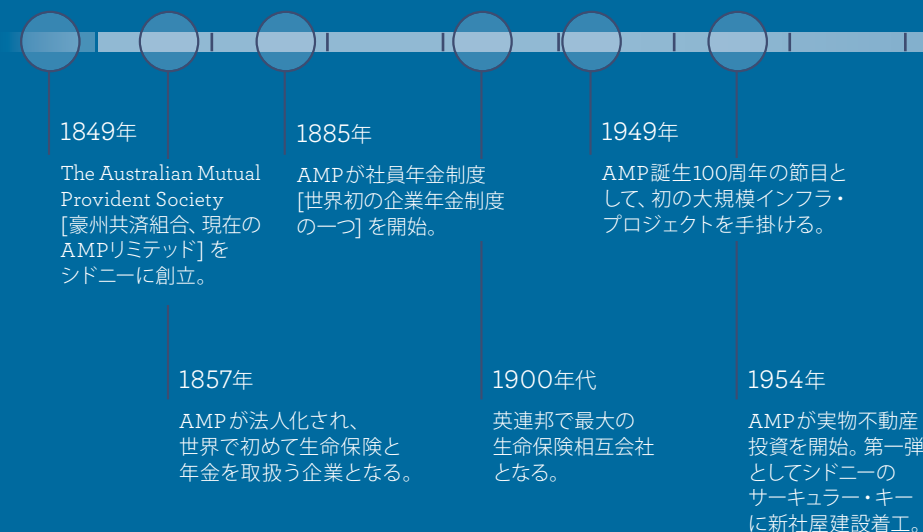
1849年

The Australian Mutual Provident Society [豪州共済組合、現在のAMPリミテッド] をシドニーに創立。

1885年

AMPが社員年金制度 [世界初の企業年金制度の一つ] を開始。

1949年

AMP誕生100周年の節目として、初の大規模インフラ・プロジェクトを手掛ける。

1857年

AMPが法人化され、世界で初めて生命保険と年金を取扱う企業となる。

1900年代

英連邦で最大の生命保険相互会社となる。

1954年

AMPが実物不動産投資を開始。第一弾としてシドニーのサーキュラー・キーに新社屋建設着工。